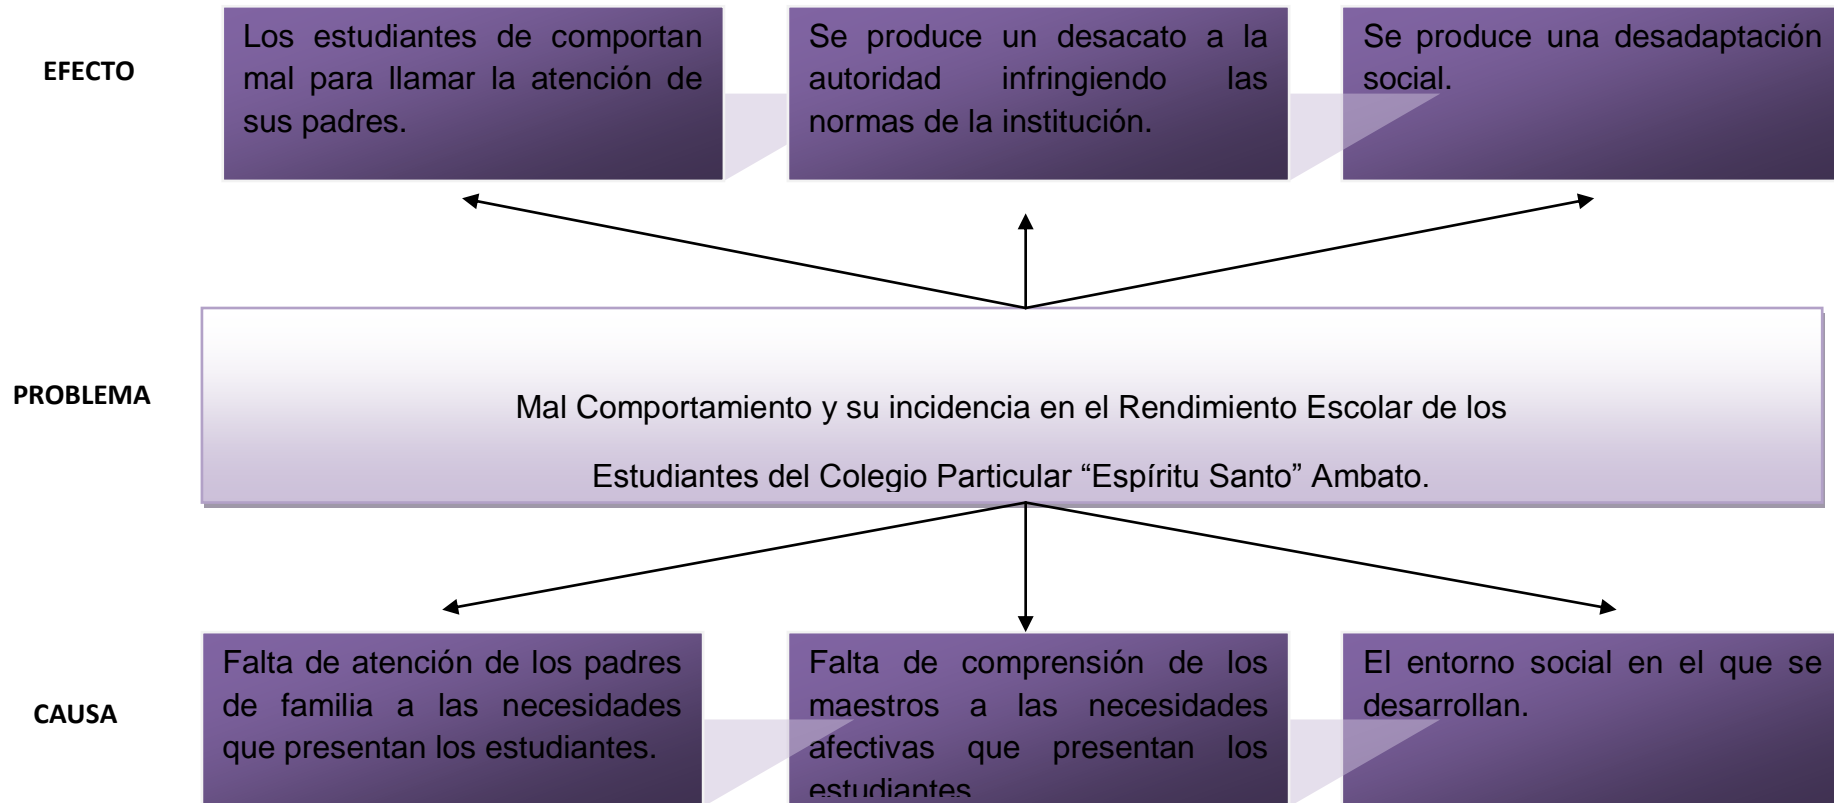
EFECTO

Los estudiantes de comportan mal para llamar la atención de sus padres.

Se produce un desacato a la autoridad infringiendo las normas de la institución.

Se produce una desadaptación social.

PROBLEMA

Mal Comportamiento y su incidencia en el Rendimiento Escolar de los Estudiantes del Colegio Particular “Espíritu Santo” Ambato.

CAUSA

Falta de atención de los padres de familia a las necesidades que presentan los estudiantes.

Falta de comprensión de los maestros a las necesidades afectivas que presentan los estudiantes.

El entorno social en el que se desarrollan.